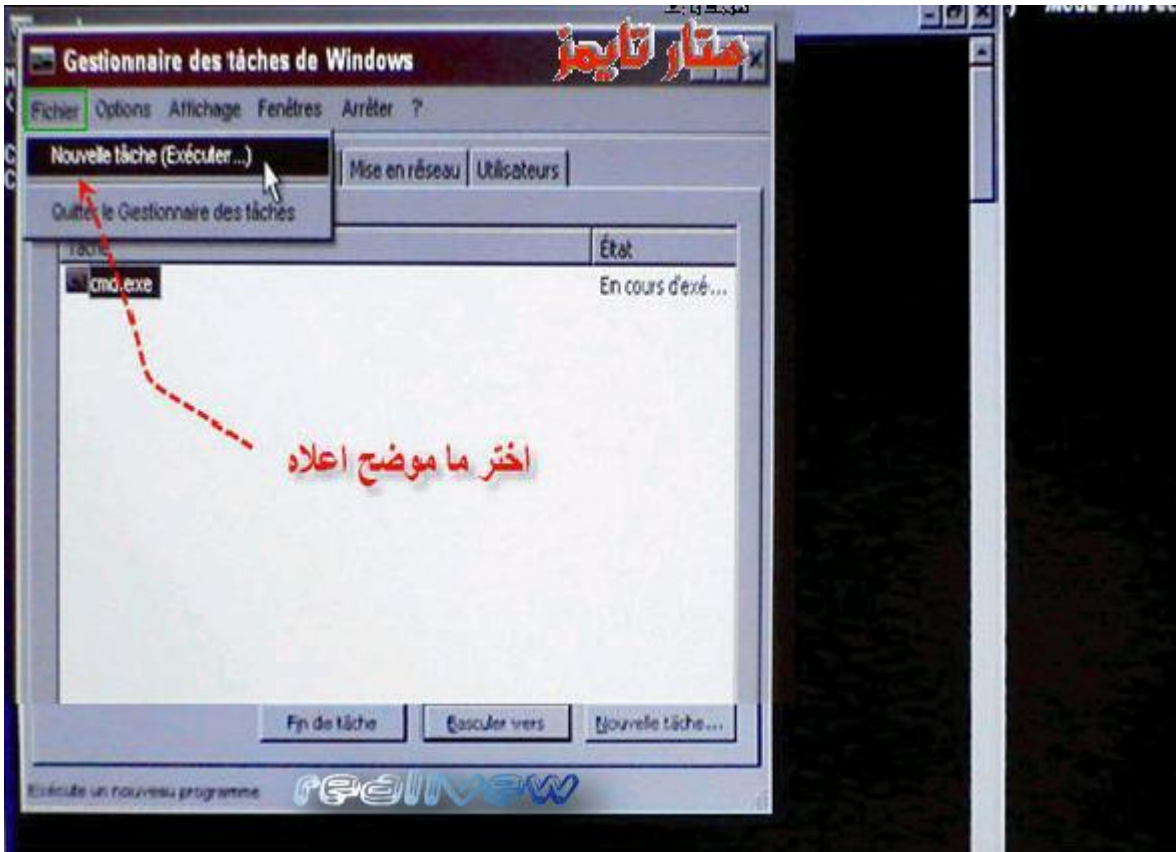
Gestionnaire des tâches de Windows

متار تايمز

Fichier Options Affichage Fenêtres Arrêter ?

Nouvelle tâche (Exécuter...)

Quitter le Gestionnaire des tâches

Mise en réseau Utilisateurs

Tâche

État

cmd.exe

En cours d'exé...

اختر ما موضح اعلاه

Fin de tâche

Basculer vers

Nouvelle tâche...

Exécute un nouveau programme

realview